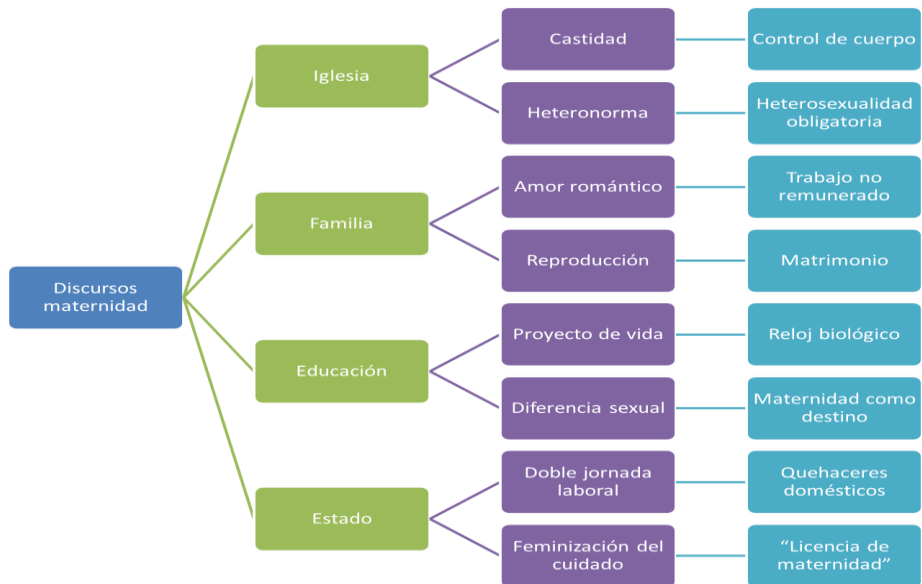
Discursos maternidad

Iglesia

Castidad

Control de cuerpo

Heteronorma

Heterosexualidad obligatoria

Familia

Amor romántico

Trabajo no remunerado

Reproducción

Matrimonio

Educación

Proyecto de vida

Reloj biológico

Diferencia sexual

Maternidad como destino

Estado

Doble jornada laboral

Quehaceres domésticos

Feminización del cuidado

“Licencia de maternidad”